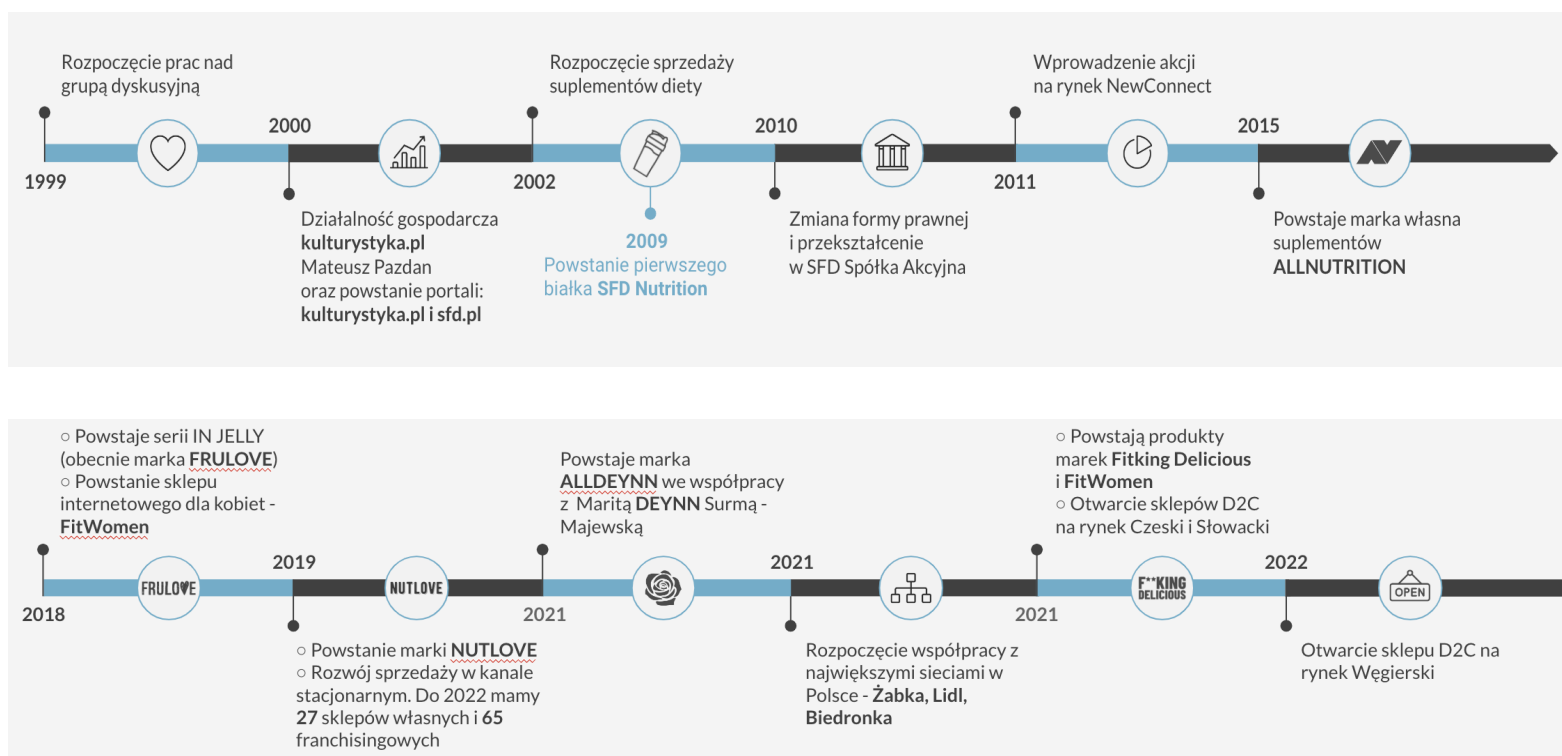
Rozpoczęcie prac nad grupą dyskusyjną

1999

2000

Działalność gospodarcza **kulturystyka.pl** Mateusz Pazdan oraz powstanie portali: **kulturystyka.pl i sfd.pl**

Rozpoczęcie sprzedaży suplementów diety

2002

2009
Powstanie pierwszego białka **SFD Nutrition**

2010

Zmiana formy prawnej i przekształcenie w SFD Spółka Akcyjna

Wprowadzenie akcji na rynek NewConnect

2011

2015

Powstaje marka własna suplementów **ALLNUTRITION**

○ Powstaje serii IN JELLY (obecnie marka **FRULOVE**)
○ Powstanie sklepu internetowego dla kobiet - **FitWomen**

2018

FRULOVE

2019

NUTLOVE

○ Powstanie marki **NUTLOVE**
○ Rozwój sprzedaży w kanale stacjonarnym. Do 2022 mamy **27** sklepów własnych i **65** franchisingowych

Powstaje marka **ALLDEYNN** we współpracy z Maritą **DEYNN** Surmą - Majewską

2021

2021

Rozpoczęcie współpracy z największymi sieciami w Polsce - **Żabka, Lidl, Biedronka**

○ Powstają produkty marek **Fitking Delicious** i **FitWomen**
○ Otwarcie sklepów D2C na rynek Czeski i Słowacki

2021

F**KING DELICIOUS

2022

OPEN

Otwarcie sklepu D2C na rynek Węgierski